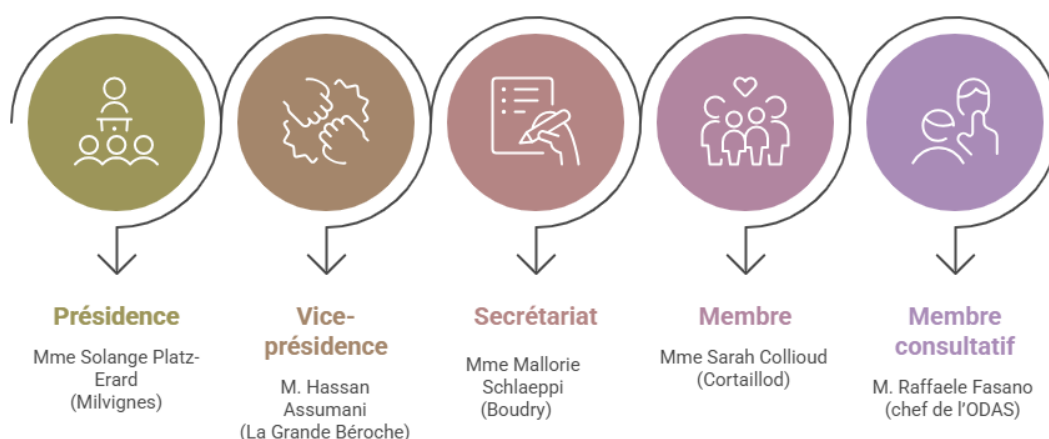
Présidence

Mme Solange Platz-Erard (Milvignes)

Vice-présidence

M. Hassan Assumani (La Grande Béroche)

Secrétariat

Mme Mallorie Schlaeppi (Boudry)

Membre

Mme Sarah Collioud (Cortaillod)

Membre consultatif

M. Raffaele Fasano (chef de l'ODAS)